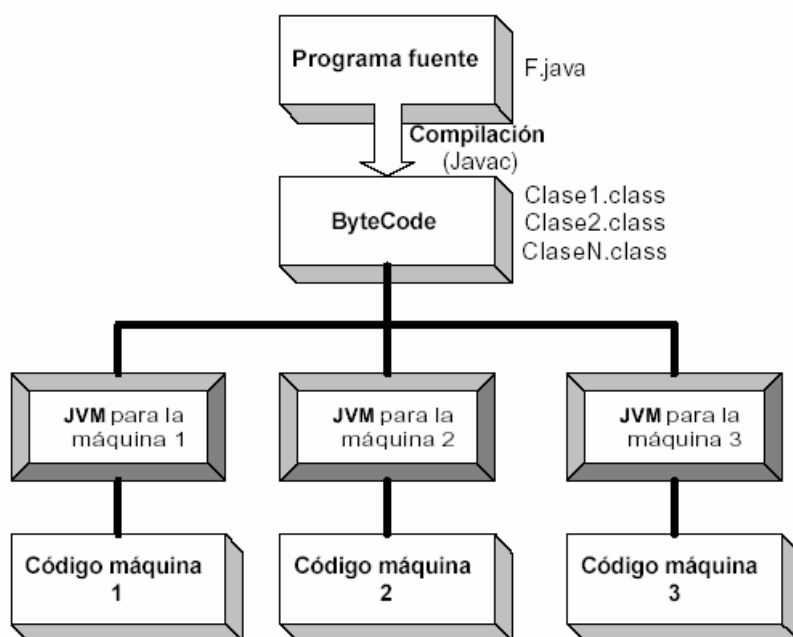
Programa fuente

F.java

Compilación
(Javac)

ByteCode

Clase1.class
Clase2.class
ClaseN.class

JVM para la máquina 1

JVM para la máquina 2

JVM para la máquina 3

Código máquina 1

Código máquina 2

Código máquina 3